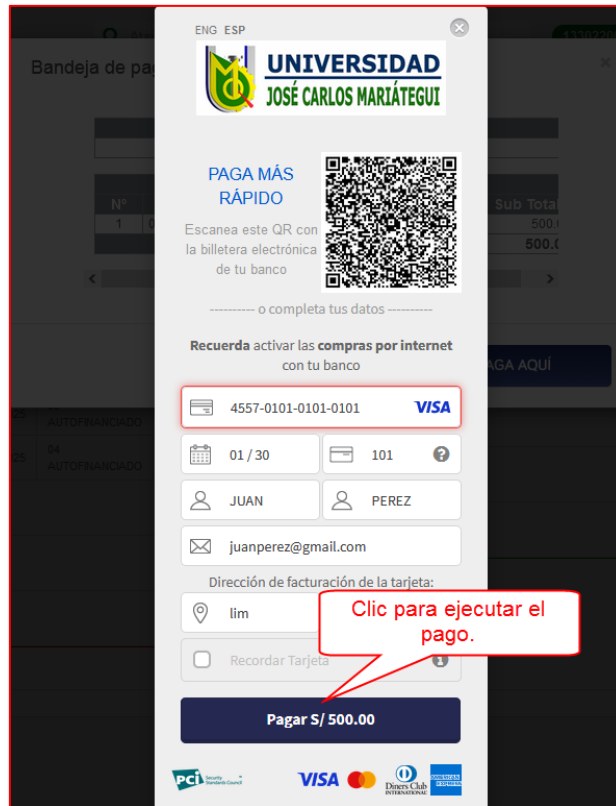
Bandeja de pag

| Nº | | Sub Total |
|---|---|---|
| 1 | 0 | 500.0 |
| | | 500.0 |

AGA AQUÍ

25 AUTOFINANCIADO
25 04 AUTOFINANCIADO

ENG ESP

UNIVERSIDAD
JOSÉ CARLOS MARIÁTEGUI

PAGA MÁS RÁPIDO

Escanea este QR con la billetera electrónica de tu banco

---------- o completa tus datos ----------

Recuerda activar las compras por internet con tu banco

4557-0101-0101-0101 VISA

01 / 30

101

JUAN

PEREZ

juanperez@gmail.com

Dirección de facturación de la tarjeta:

lim

Recordar Tarjeta

Clic para ejecutar el pago.

Pagar S/ 500.00

PCI Security Standards Council

VISA

Diners Club INTERNATIONAL

AMERICAN EXPRESS